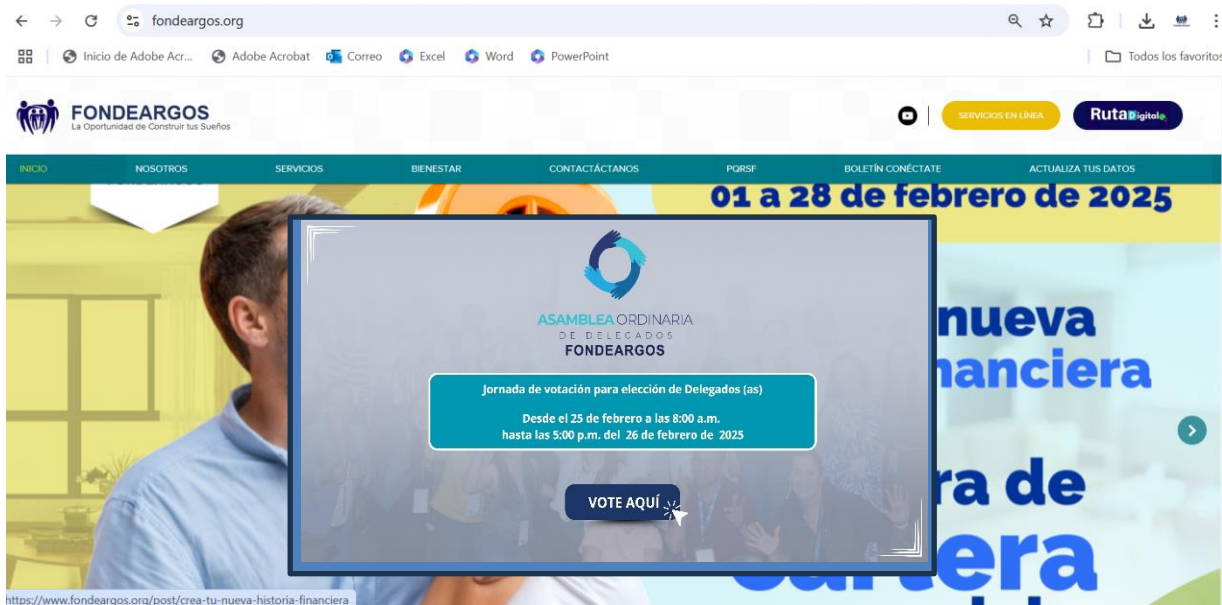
fondeargos.org

Inicio de Adobe Acr... Adobe Acrobat Correo Excel Word PowerPoint

Todos los favoritos

FONDEARGOS
La Oportunidad de Construir tus Sueños

SERVICIOS EN LÍNEA

Ruta Digital

INICIO NOSOTROS SERVICIOS BIENESTAR CONTACTÁCTANOS PQRSF BOLETÍN CONÉCTATE ACTUALIZA TUS DATOS

01 a 28 de febrero de 2025

nueva
nanciera

ra de
era

ASAMBLEA ORDINARIA
DE DELEGADOS
FONDEARGOS

Jornada de votación para elección de Delegados (as)

Desde el 25 de febrero a las 8:00 a.m.
hasta las 5:00 p.m. del 26 de febrero de 2025

VOTE AQUÍ

https://www.fondeargos.org/post/crea-tu-nueva-historia-financiera